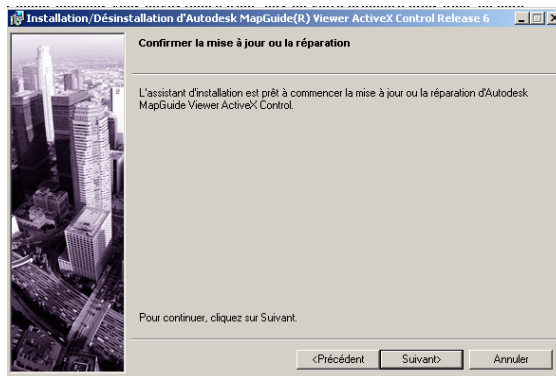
Installation/Désinstallation d'Autodesk MapGuide(R) Viewer ActiveX Control Release 6

Confirmer la mise à jour ou la réparation

L'assistant d'installation est prêt à commencer la mise à jour ou la réparation d'Autodesk MapGuide Viewer ActiveX Control.

Pour continuer, cliquez sur Suivant.

<Précédent Suivant> Annuler